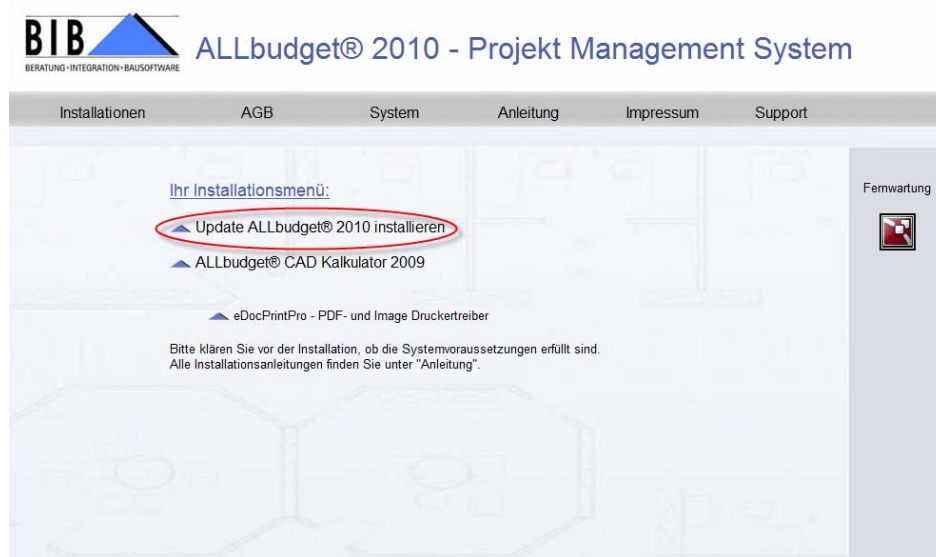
BIB
BERATUNG · INTEGRATION · BAUSOFTWARE

ALLbudget® 2010 - Projekt Management System

Installationen AGB System Anleitung Impressum Support

Ihr Installationsmenü:

Update ALLbudget® 2010 installieren

ALLbudget® CAD Kalkulator 2009

eDocPrintPro - PDF- und Image Druckertreiber

Bitte klären Sie vor der Installation, ob die Systemvoraussetzungen erfüllt sind.
Alle Installationsanleitungen finden Sie unter "Anleitung".

Fernwartung